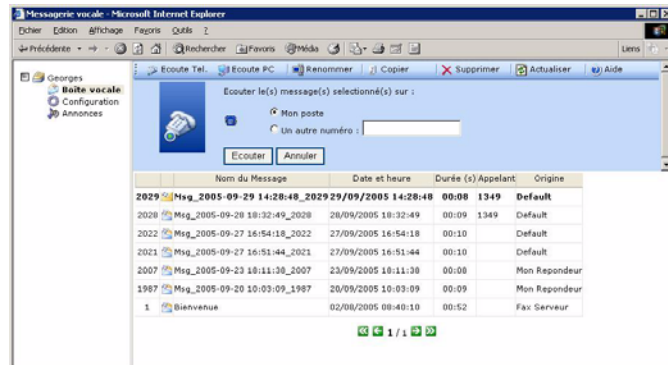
Messagerie vocale - Microsoft Internet Explorer

Fichier Edition Affichage Favoris Outils ?

Précédente Rechercher Favoris Média Liens

Georges
Boîte vocale
Configuration
Annonces

Ecoute Tel. Ecoute PC Renommer Copier Supprimer Actualiser Aide

Ecouter le(s) message(s) selectionné(s) sur :
Mon poste
Un autre numéro :
Ecouter Annuler

| | Nom du Message | Date et heure | Durée (s) | Appelant | Origine |
|---|---|---|---|---|---|
| 2029 | Msg_2005-09-29 14:28:48_2029 | 29/09/2005 14:28:48 | 00:08 | 1349 | Default |
| 2028 | Msg_2005-09-28 18:32:49_2028 | 28/09/2005 18:32:49 | 00:09 | 1349 | Default |
| 2022 | Msg_2005-09-27 16:54:18_2022 | 27/09/2005 16:54:18 | 00:10 | | Default |
| 2021 | Msg_2005-09-27 16:51:44_2021 | 27/09/2005 16:51:44 | 00:10 | | Default |
| 2007 | Msg_2005-09-23 18:11:38_2007 | 23/09/2005 18:11:38 | 00:08 | | Mon Repondeur |
| 1987 | Msg_2005-09-20 10:03:09_1987 | 20/09/2005 10:03:09 | 00:09 | | Mon Repondeur |
| 1 | Bienvenue | 02/08/2005 08:40:10 | 00:52 | | Fax Serveur |

1 / 1